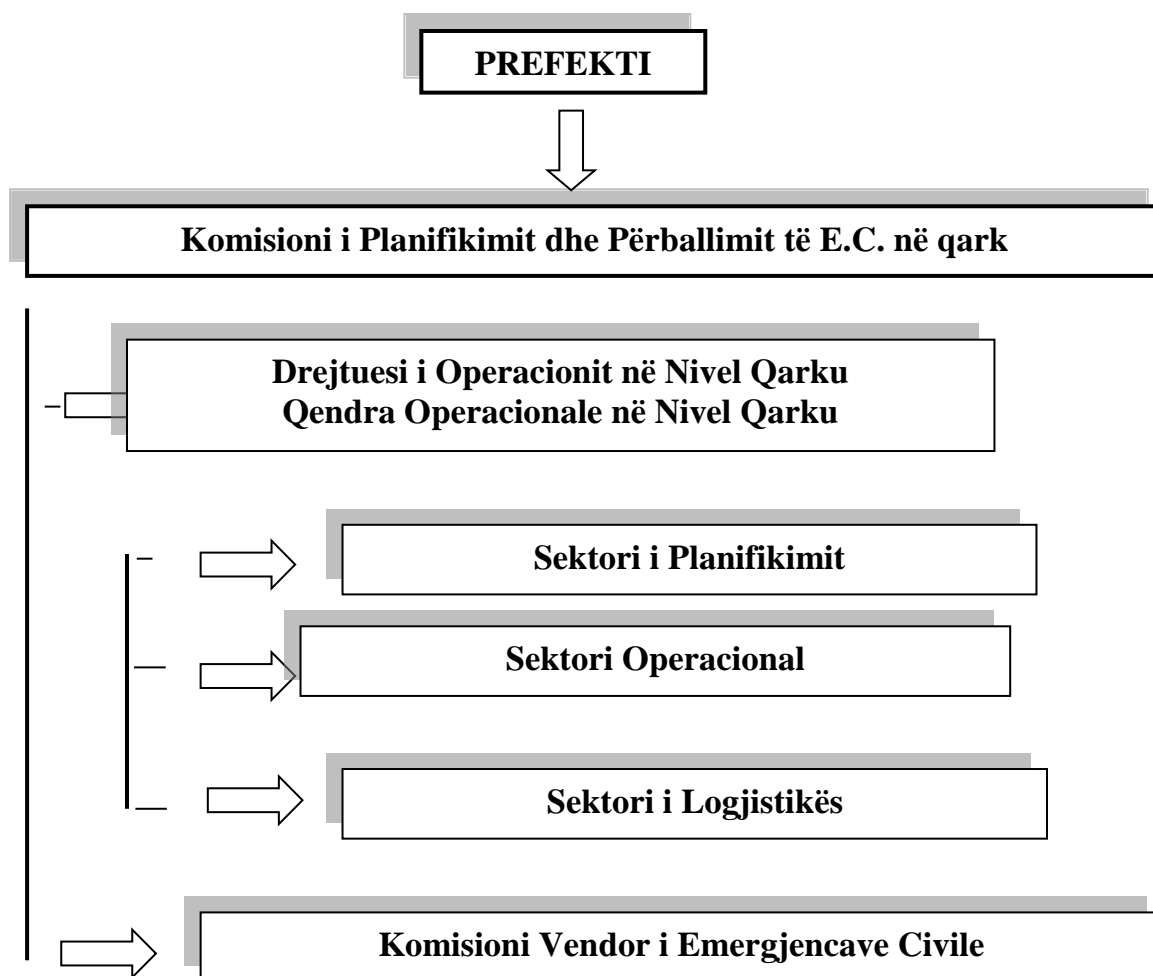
PREFEKTI

Komisioni i Planifikimit dhe Përballimit të E.C. në qark

Drejtuesi i Operacionit në Nivel Qarku
Qendra Operacionale në Nivel Qarku

Sektori i Planifikimit

Sektori Operacional

Sektori i Logjistikës

Komisioni Vendor i Emergjencave Civile